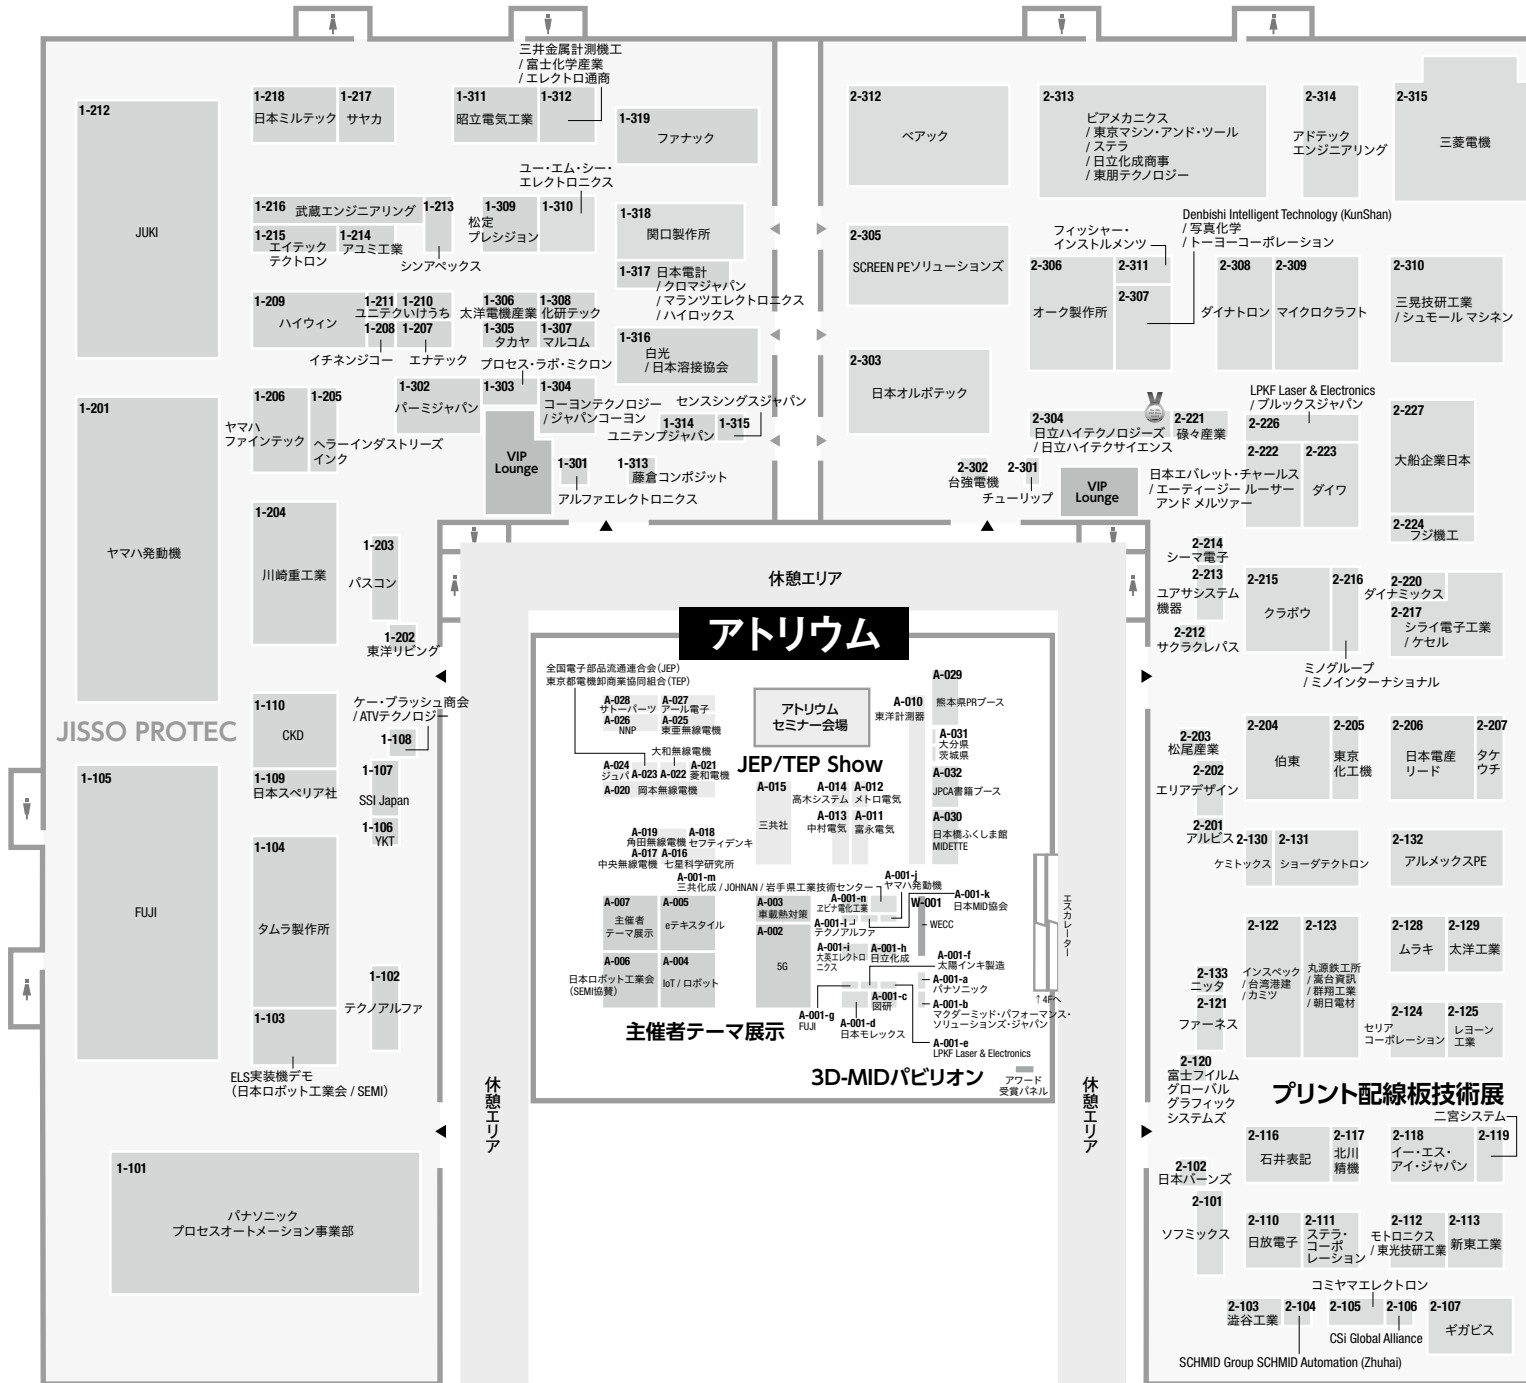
三井金属計測機工
/ 富士化学産業
/ エレクトロ通商

1-212
JUKI

1-218
日本ミルテック
1-217
サヤカ
1-311
昭立電気工業
1-312
1-319
ファナック

ユー・エム・シー・エレクトロニクス

1-216
武蔵エンジニアリング
1-213
1-215
エイテック テクトロン
1-214
アユミ工業
シンアペックス
1-309
松定プレシジョン
1-310
1-318
関口製作所
1-317
日本電計
/ クロマジャパン
/ マランツエレクトロニクス
/ ハイロックス

1-209
ハイウィン
1-211
ユニテク
1-210
いけうち
1-208
1-207
イチネンジコー
エナテック
1-306
太洋電機産業
1-308
化研テック
1-305
タカヤ
1-307
マルコム
プロセス・ラボ・ミクロン
1-316
白光
/ 日本溶接協会

1-201
ヤマハ発動機
1-206
ヤマハファインテック
1-205
ヘラーインダストリーズインク
1-302
パーミジャパン
1-303
1-304
コーヨンテクノロジー
/ ジャパンコーヨン
センスシングスジャパン
1-314
ユニテンプジャパン
1-315
VIP Lounge
1-301
アルファエレクトロニクス
1-313
藤倉コンポジット

1-204
川崎重工業
1-203
パスコン
1-202
東洋リビング

JISSO PROTEC

1-110
CKD
ケー・ブラッシュ商会
/ ATVテクノロジー
1-108
1-109
日本スペリア社
1-107
SSI Japan
1-106
YKT
1-105
FUJI
1-104
タムラ製作所
1-102
テクノアルファ
1-103
ELS実装機デモ
（日本ロボット工業会 / SEMI）
1-101
パナソニック
プロセスオートメーション事業部

休憩エリア
アトリウム
全国電子部品流通連合会（JEP）
東京都電機卸商業協同組合（TEP）
A-028
サトーパーツ
A-027
アール電子
A-026
NNP
A-025
東亜無線電機
大和無線電機
A-024
ジュパ
A-023
A-022
A-021
菱和電機
A-020
岡本無線電機
A-019
角田無線電機
A-018
セフティデンキ
A-017
A-016
中央無線電機
七星科学研究所
アトリウム
セミナー会場
JEP/TEP Show
A-015
三共社
A-014
高木システム
A-012
メトロ電気
A-013
中村電気
A-011
富永電気
A-010
東洋計測器
A-029
熊本県PRブース
A-031
大分県
茨城県
A-032
JPCA書籍ブース
A-030
日本橋ふくしま館
MIDETTE
A-001-m
三共化成 / JOHNAN / 岩手県工業技術センター
A-001-j
ヤマハ発動機
A-001-k
日本MID協会
A-001-n
エピナ電化工業
W-001
WECC
A-001-l
テクノアルファ
A-007
主催者テーマ展示
A-005
eテキスタイル
A-003
車載熱対策
A-002
5G
A-001-i
大英エレクトロニクス
A-001-h
日立化成
A-001-f
太陽インキ製造
A-001-a
パナソニック
A-006
日本ロボット工業会（SEMI協賛）
A-004
IoT / ロボット
A-001-c
図研
A-001-b
マクダーミッド・パフォーマンス・ソリューションズ・ジャパン
A-001-g
FUJI
A-001-d
日本モレックス
A-001-e
LPKF Laser & Electronics
主催者テーマ展示
3D-MIDパビリオン
アワード受賞パネル
エスカレーター
↑4Fへ
休憩エリア
休憩エリア

2-312
ベアック
2-313
ピアメカニクス
/ 東京マシン・アンド・ツール
/ ステラ
/ 日立化成商事
/ 東朋テクノロジー
2-314
アドテック エンジニアリング
2-315
三菱電機
2-305
SCREEN PEソリューションズ
フィッシャー・インストルメンツ
Denbishi Intelligent Technology (KunShan)
/ 写真化学
/ トーヨーコーポレーション
2-306
オーク製作所
2-311
2-307
2-308
ダイナトロン
2-309
マイクロクラフト
2-310
三晃技研工業
/ シュモール マシネン
2-303
日本オルボテック
LPKF Laser & Electronics
/ ブルックスジャパン
2-304
日立ハイテクノロジーズ
/ 日立ハイテクサイエンス
2-221
碌々産業
2-226
2-227
大船企業日本
2-222
2-223
ダイワ
日本エバレット・チャールス
/ エーティージー ルーサー アンド メルツァー
2-302
台強電機
2-301
チューリップ
VIP Lounge
2-224
フジ機工
2-214
シーマ電子
2-213
ユアサシステム機器
2-212
サクラクレパス
2-215
クラボウ
2-216
2-220
ダイナミックス
2-217
シライ電子工業
/ ケセル
ミノグループ
/ ミノインターナショナル
2-203
松尾産業
2-202
エリアデザイン
2-204
伯東
2-205
東京化工機
2-206
日本電産リード
2-207
タケウチ
2-201
アルピス
2-130
ケミトックス
2-131
ショーダテクトロン
2-132
アルメックスPE
2-122
インスペック
/ 台湾港建
/ カミツ
2-123
丸源鉄工所
/ 高台資訊
/ 群翔工業
/ 朝日電材
2-128
ムラキ
2-129
太洋工業
2-133
ニッタ
2-121
ファーネス
2-124
セリアコーポレーション
2-125
レヨーン工業
2-120
富士フイルム グローバル グラフィック システムズ
プリント配線板技術展
二宮システム
2-116
石井表記
2-117
北川精機
2-118
イー・エス・アイ・ジャパン
2-119
2-102
日本パーンズ
2-101
ソフミックス
2-110
日放電子
2-111
ステラ・コーポレーション
2-112
モトロニクス
/ 東光技研工業
2-113
新東工業
コミヤマエレクトロン
2-103
澁谷工業
2-104
2-105
2-106
CSi Global Alliance
2-107
ギガビス
SCHMID Group SCHMID Automation (Zhuhai)